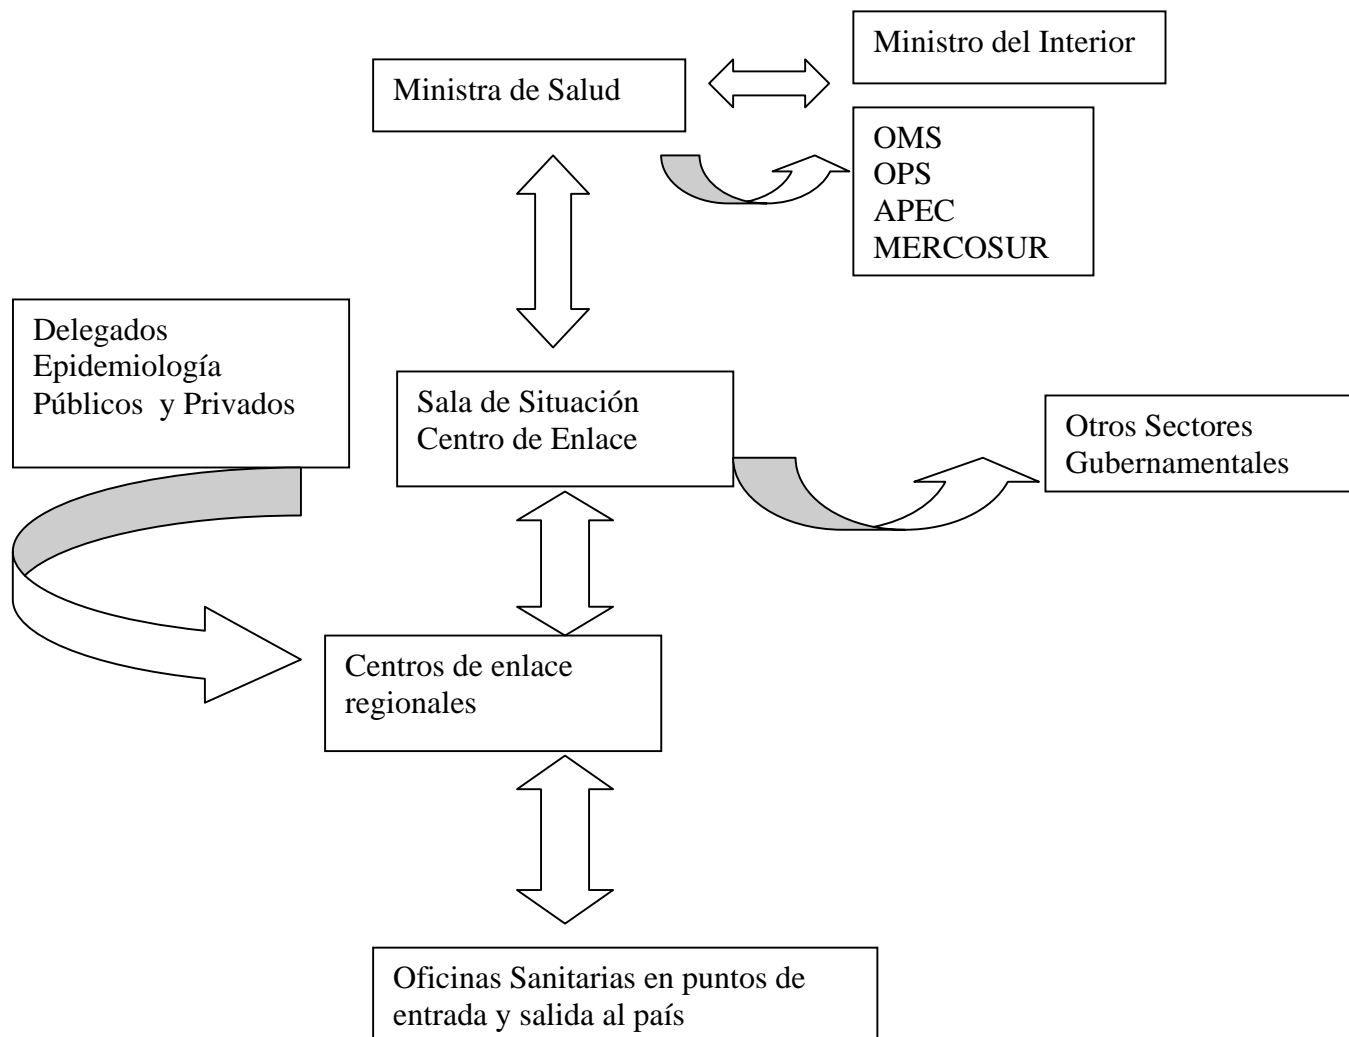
Ministro del Interior

Ministra de Salud

OMS
OPS
APEC
MERCOSUR

Delegados
Epidemiología
Públicos y Privados

Sala de Situación
Centro de Enlace

Otros Sectores
Gubernamentales

Centros de enlace
regionales

Oficinas Sanitarias en puntos de
entrada y salida al país